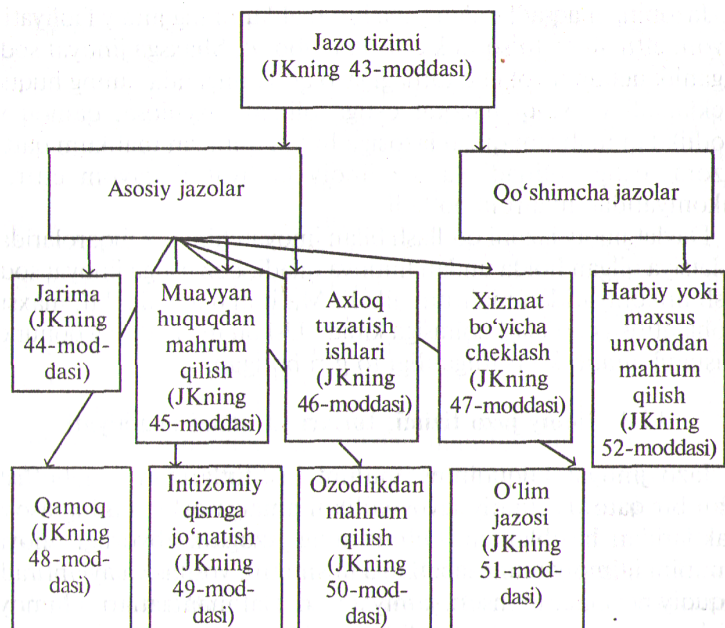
Jazo tizimi (JKning 43-moddasi)

Asosiy jazolar

Qo‘shimcha jazolar

Jarima (JKning 44-moddasi)

Muayyan huquqdan mahrum qilish (JKning 45-moddasi)

Axloq tuzatish ishlari (JKning 46-moddasi)

Xizmat bo‘yicha cheklash (JKning 47-moddasi)

Harbiy yoki maxsus unvondan mahrum qilish (JKning 52-moddasi)

Qamoq (JKning 48-moddasi)

Intizomiy qismga jo‘natish (JKning 49-moddasi)

Ozodlikdan mahrum qilish (JKning 50-moddasi)

O‘lim jazosi (JKning 51-moddasi)